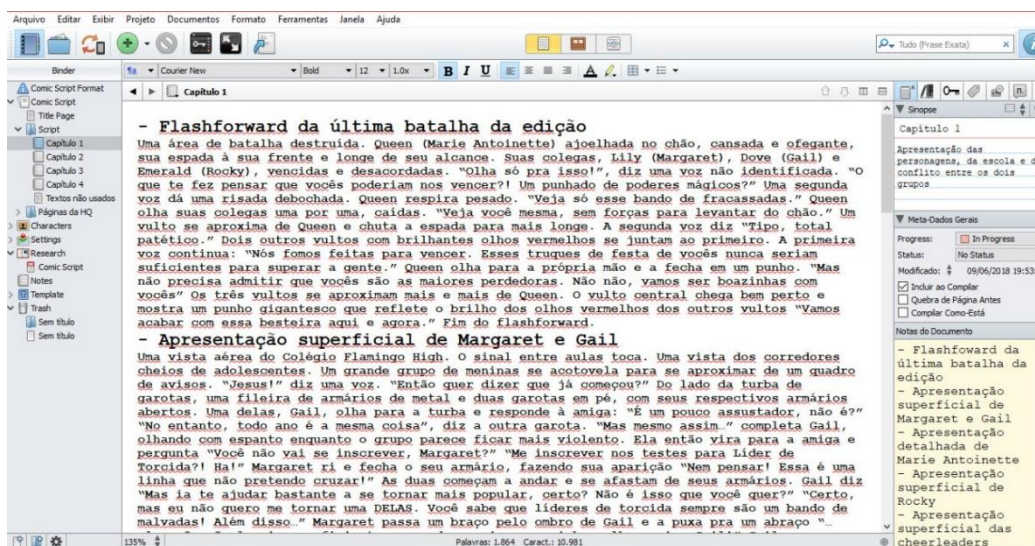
Arquivo Editar Exibir Projeto Documentos Formato Ferramentas Janela Ajuda

Tudo (Frase Exata)

Binder

Comic Script Format
Comic Script
Title Page
Script
Capítulo 1
Capítulo 2
Capítulo 3
Capítulo 4
Textos não usados
Páginas da HQ
Characters
Settings
Research
Comic Script
Notes
Template
Trash
Sem título
Sem título

Courier New Bold 12 1.0x B I U

Capítulo 1

- Flashforward da última batalha da edição

Uma área de batalha destruída. Queen (Marie Antoinette) ajoelhada no chão, cansada e ofegante, sua espada à sua frente e longe de seu alcance. Suas colegas, Lily (Margaret), Dove (Gail) e Emerald (Rocky), vencidas e desacordadas. "Olha só pra isso!", diz uma voz não identificada. "O que te fez pensar que vocês poderiam nos vencer?! Um punhado de poderes mágicos?" Uma segunda voz dá uma risada debochada. Queen respira pesado. "Veja só esse bando de fracassadas." Queen olha suas colegas uma por uma, caídas. "Veja você mesma, sem forças para levantar do chão." Um vulto se aproxima de Queen e chuta a espada para mais longe. A segunda voz diz "Tipo, total patético." Dois outros vultos com brilhantes olhos vermelhos se juntam ao primeiro. A primeira voz continua: "Nós fomos feitas para vencer. Esses truques de festa de vocês nunca seriam suficientes para superar a gente." Queen olha para a própria mão e a fecha em um punho. "Mas não precisa admitir que vocês são as maiores perdedoras. Não não, vamos ser boazinhas com vocês" Os três vultos se aproximam mais e mais de Queen. O vulto central chega bem perto e mostra um punho gigantesco que reflete o brilho dos olhos vermelhos dos outros vultos "Vamos acabar com essa besteira aqui e agora." Fim do flashforward.

- Apresentação superficial de Margaret e Gail

Uma vista aérea do Colégio Flamingo High. O sinal entre aulas toca. Uma vista dos corredores cheios de adolescentes. Um grande grupo de meninas se acotovela para se aproximar de um quadro de avisos. "Jesus!" diz uma voz. "Então quer dizer que já começou?" Do lado da turba de garotas, uma fileira de armários de metal e duas garotas em pé, com seus respectivos armários abertos. Uma delas, Gail, olha para a turba e responde à amiga: "É um pouco assustador, não é?" "No entanto, todo ano é a mesma coisa", diz a outra garota. "Mas mesmo assim…" completa Gail, olhando com espanto enquanto o grupo parece ficar mais violento. Ela então vira para a amiga e pergunta "Você não vai se inscrever, Margaret?" "Me inscrever nos testes para Líder de Torcida?! Ha!" Margaret ri e fecha o seu armário, fazendo sua aparição "Nem pensar! Essa é uma linha que não pretendo cruzar!" As duas começam a andar e se afastam de seus armários. Gail diz "Mas ia te ajudar bastante a se tornar mais popular, certo? Não é isso que você quer?" "Certo, mas eu não quero me tornar uma DELAS. Você sabe que líderes de torcida sempre são um bando de malvadas! Além disso…" Margaret passa um braço pelo ombro de Gail e a puxa pra um abraço "…

Sinopse
Capítulo 1
Apresentação das personagens, da escola e d conflito entre os dois grupos

Meta-Dados Gerais
Progress: In Progress
Status: No Status
Modificado: 09/06/2018 19:53
Incluir ao Compilar
Quebra de Página Antes
Compilar Como-Está

Notas do Documento
- Flashfoward da última batalha da edição
- Apresentação superficial de Margaret e Gail
- Apresentação detalhada de Marie Antoinette
- Apresentação superficial de Rocky
- Apresentação superficial das cheerleaders

135%
Palavras: 1.864 Caract.: 10.981